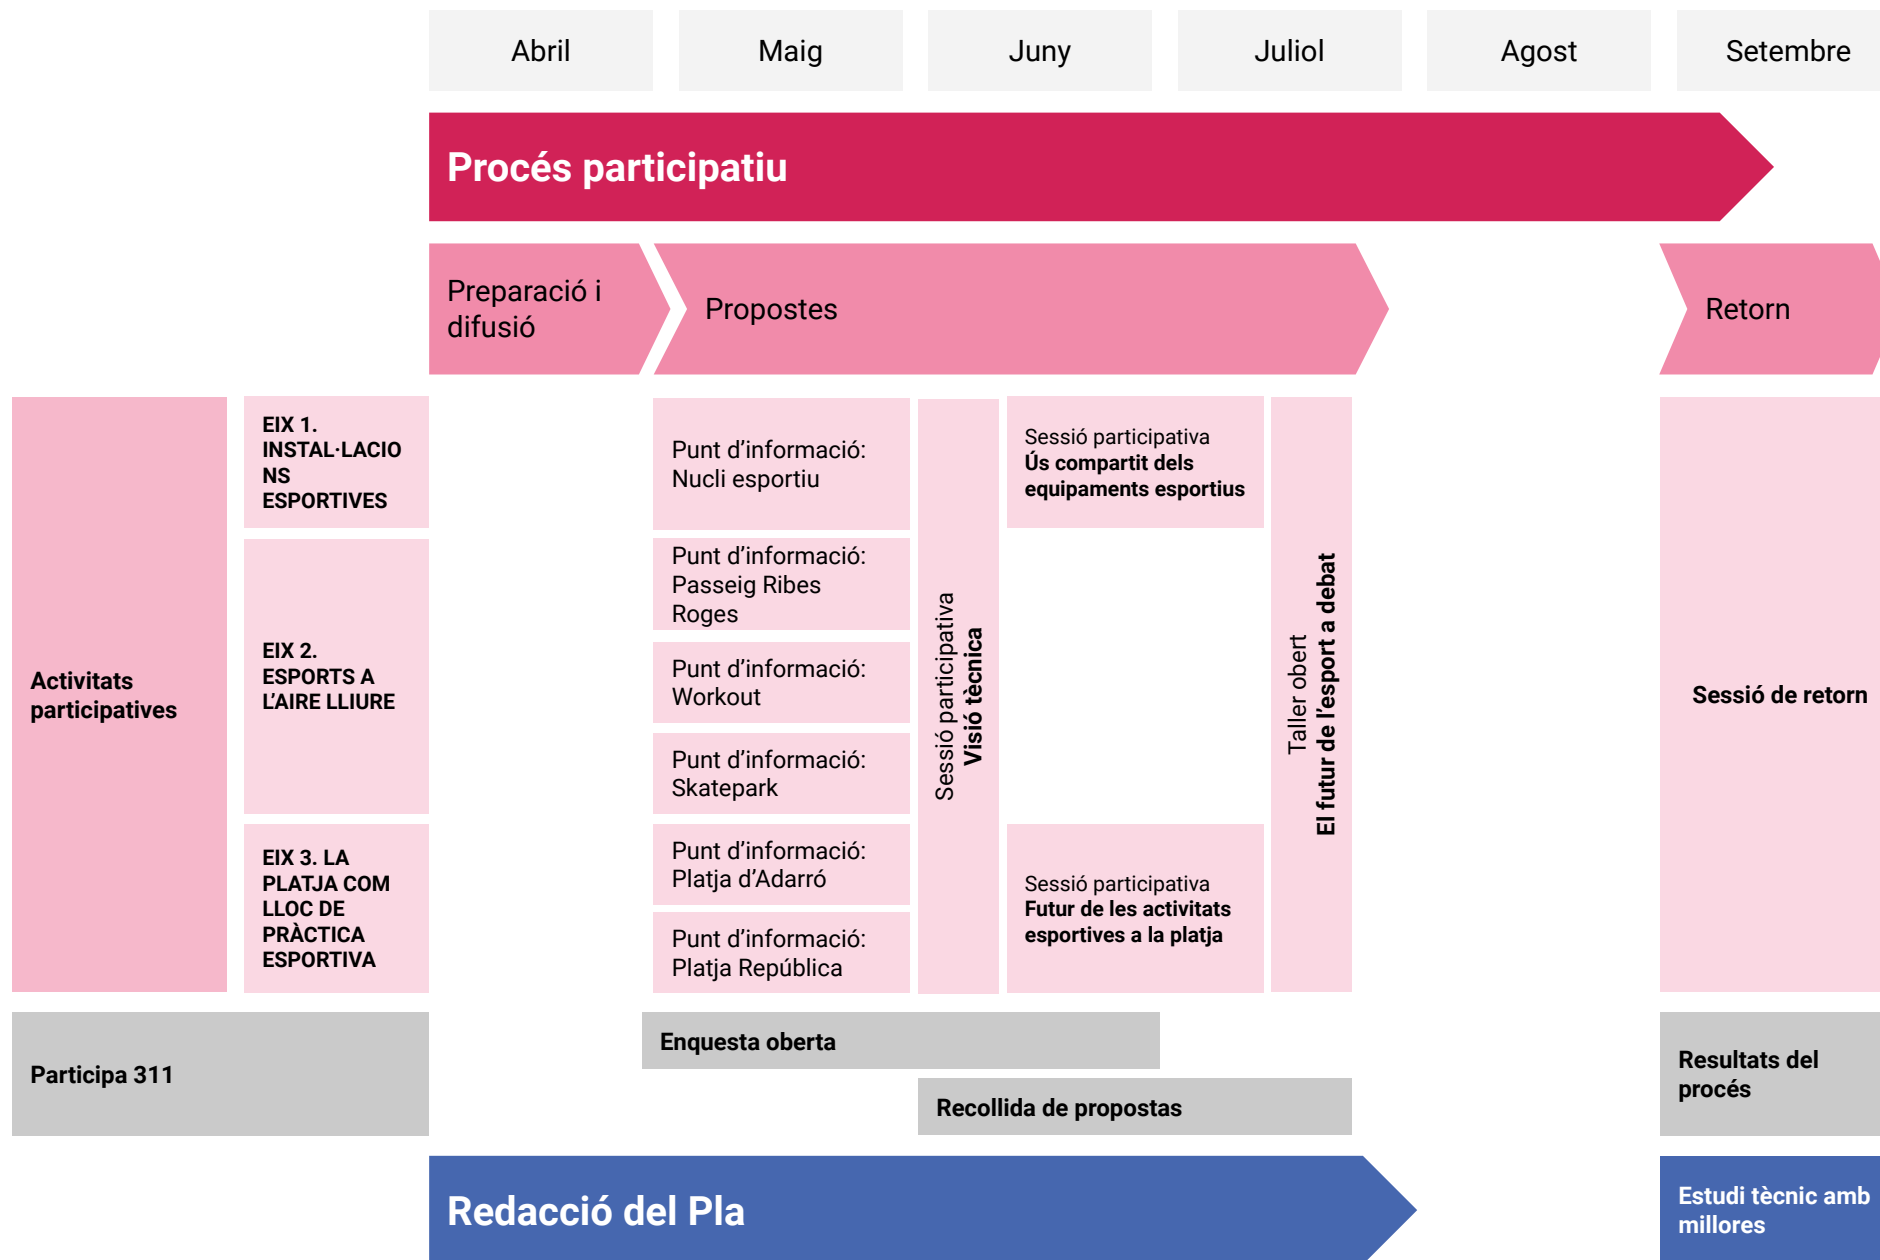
Abril

Maig

Juny

Juliol

Agost

Setembre

Procés participatiu

Preparació i difusió

Propostes

Retorn

Activitats participatives

EIX 1. INSTAL·LACIONS ESPORTIVES

EIX 2. ESPORTS A L'AIRE LLIURE

EIX 3. LA PLATJA COM LLOC DE PRÀCTICA ESPORTIVA

Punt d'informació: Nucli esportiu

Punt d'informació: Passeig Ribes Roges

Punt d'informació: Workout

Punt d'informació: Skatepark

Punt d'informació: Platja d'Adarró

Punt d'informació: Platja República

Sessió participativa
Visió tècnica

Sessió participativa
Ús compartit dels equipaments esportius

Sessió participativa
Futur de les activitats esportives a la platja

Taller obert
El futur de l'esport a debat

Sessió de retorn

Participa 311

Enquesta oberta

Recollida de propostas

Resultats del procés

Redacció del Pla

Estudi tècnic amb millores